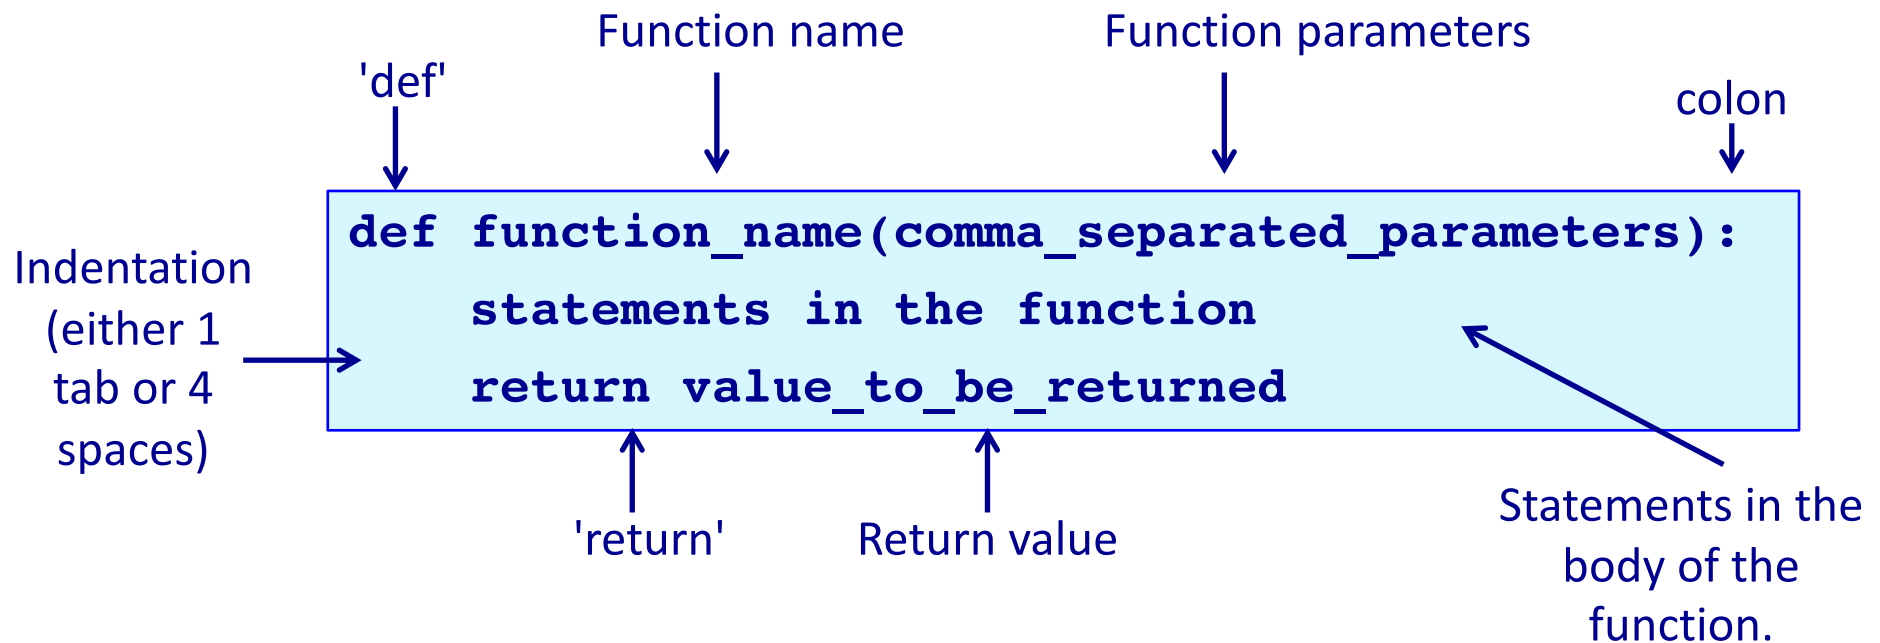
Function name

Function parameters

'def'

colon

def function_name(comma_separated_parameters):
    statements in the function
    return value_to_be_returned

Indentation (either 1 tab or 4 spaces)

'return'

Return value

Statements in the body of the function.